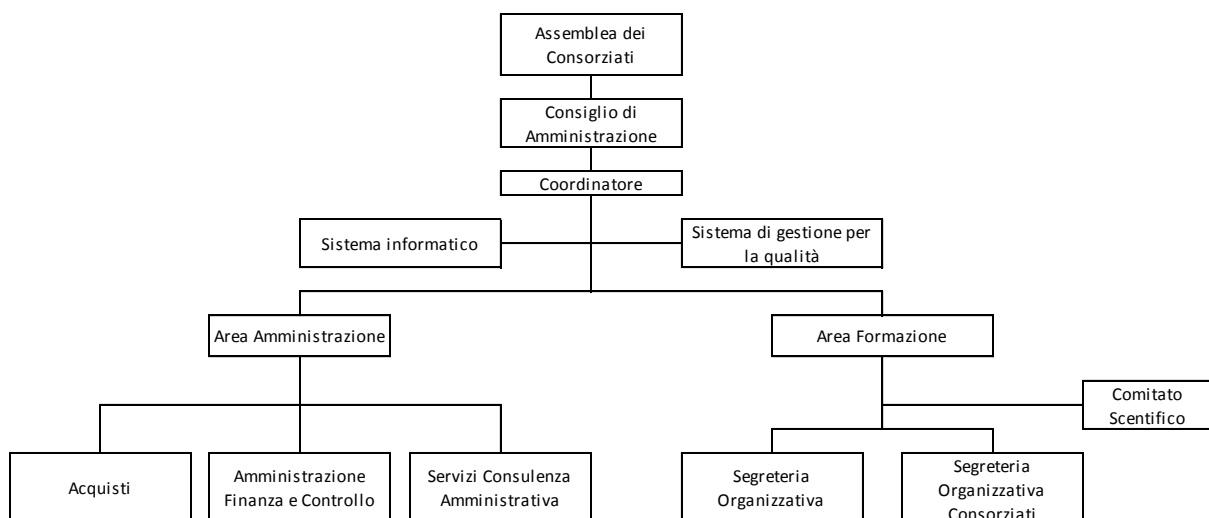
Assemblea dei Consorziati

Consiglio di Amministrazione

Coordinatore

Sistema informatico

Sistema di gestione per la qualità

Area Amministrazione

Area Formazione

Comitato Scentifico

Acquisti

Amministrazione Finanza e Controllo

Servizi Consulenza Amministrativa

Segreteria Organizzativa

Segreteria Organizzativa Consorziati